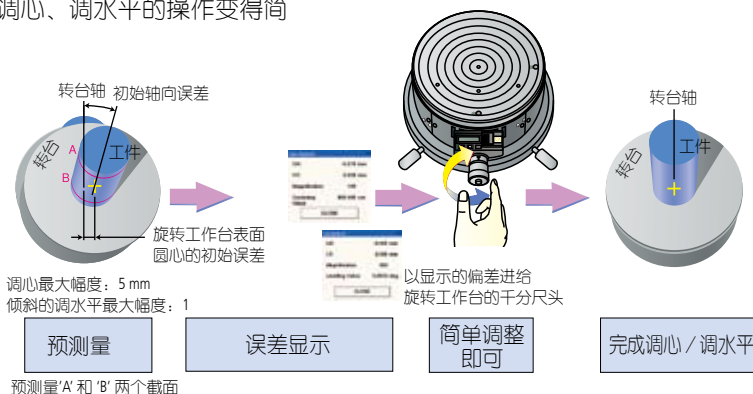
调心、调水平的操作变得简

转台轴
初始轴向误差
转台
工件
A
B

旋转工作台表面
圆心的初始误差

调心最大幅度：5 mm
倾斜的调水平最大幅度：1

以显示的偏差进给
旋转工作台的千分尺头

转台轴
转台
工件

预测量

误差显示

简单调整
即可

完成调心 / 调水平

预测量'A' 和 'B' 两个截面